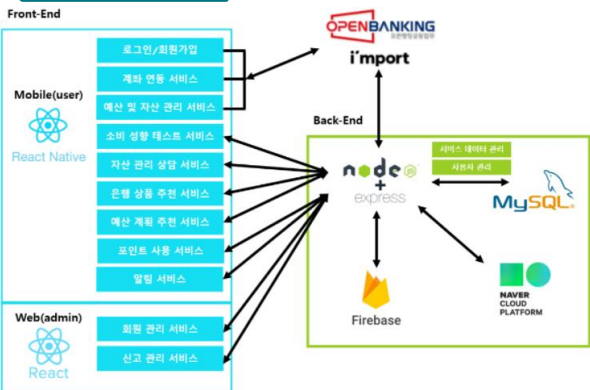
Front-End

Mobile(user)

React Native

로그인/회원가입

계좌 연동 서비스

예산 및 자산 관리 서비스

소비 성향 테스트 서비스

자산 관리 상담 서비스

은행 상품 추천 서비스

예산 계획 추천 서비스

포인트 사용 서비스

알림 서비스

Web(admin)

React

회원 관리 서비스

신고 관리 서비스

OPENBANKING

금융결제원

i'mport

Back-End

node

+

express

서비스 데이터 관리

사용자 관리

MySQL

Firebase

NAVER CLOUD PLATFORM